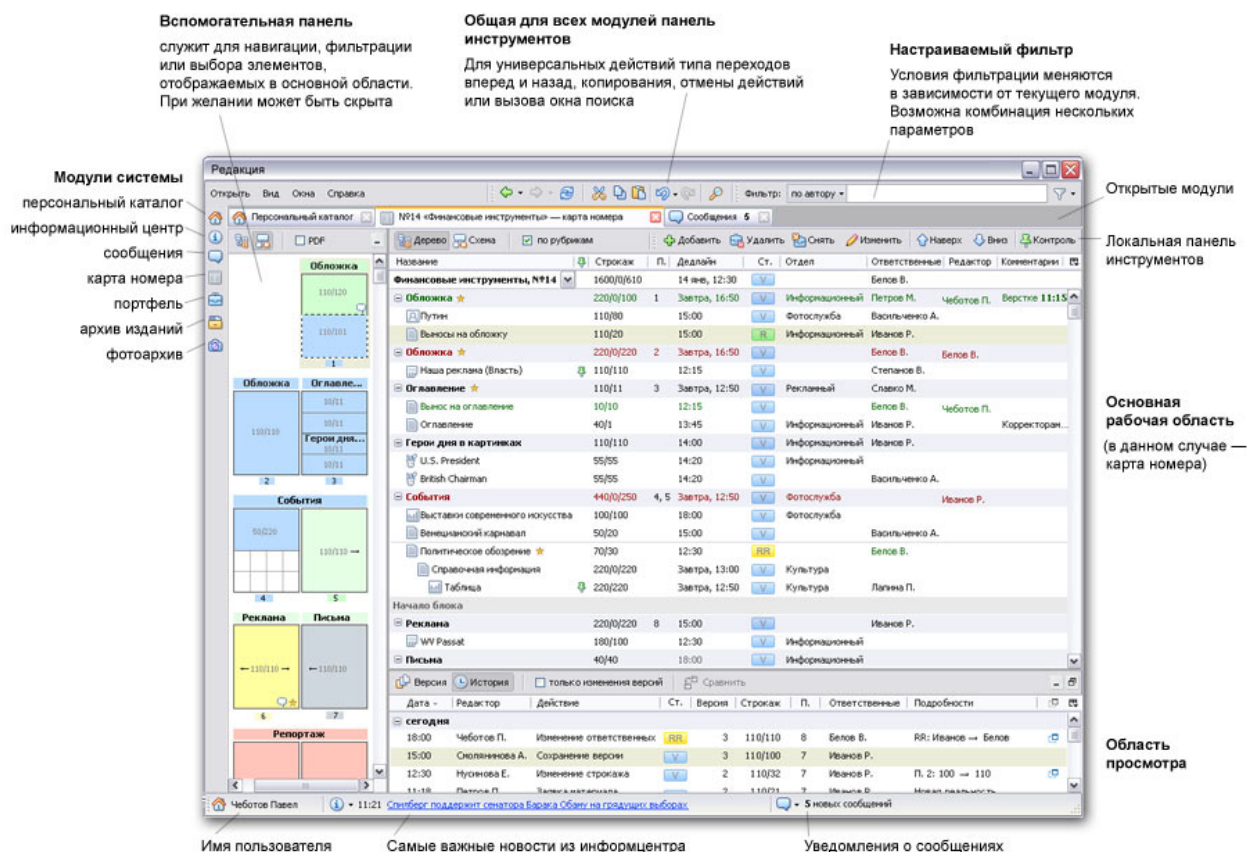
Вспомогательная панель

служит для навигации, фильтрации или выбора элементов, отображаемых в основной области. При желании может быть скрыта

Общая для всех модулей панель инструментов

Для универсальных действий типа переходов вперед и назад, копирования, отмены действий или вызова окна поиска

Настраиваемый фильтр

Условия фильтрации меняются в зависимости от текущего модуля. Возможна комбинация нескольких параметров

Модули системы
персональный каталог
информационный центр
сообщения
карта номера
портфель
архив изданий
фотоархив

Открытые модули

Локальная панель инструментов

Основная рабочая область

(в данном случае — карта номера)

Область просмотра

Редакция

Открыть Вид Окна Справка

Фильтр: по автору

Персональный каталог | №14 «Финансовые инструменты» — карта номера | Сообщения 5

PDF

Дерево Схема по рубрикам Добавить Удалить Снять Изменить Наверх Вниз Контроль

Обложка 110/120 110/101 1
Обложка Оглавле... 110/110 10/11 10/11 Герои дня... 10/11 10/11 2 3
События 50/220 110/110 4 5
Реклама Письма 110/110 110/110 6 7
Репортаж

| Название | Строкаж | П. | Дедлайн | Ст. | Отдел | Ответственные | Редактор | Комментарии |
|---|---|---|---|---|---|---|---|---|
| Финансовые инструменты, №14 | 1600/0/610 | | 14 янв, 12:30 | | | Белов В. | | |
| Обложка | 220/0/100 | 1 | Завтра, 16:50 | V | Информационный | Петров М. | Чеботов П. | Верстке 11:15 |
| Путин | 110/80 | | 15:00 | V | Фотослужба | Васильченко А. | | |
| Выносы на обложку | 110/20 | | 15:00 | R | Информационный | Иванов Р. | | |
| Обложка | 220/0/220 | 2 | Завтра, 16:50 | V | | Белов В. | Белов В. | |
| Наша реклама (Власть) | 110/110 | | 12:15 | V | | Степанов В. | | |
| Оглавление | 110/11 | 3 | Завтра, 12:50 | V | Рекламный | Славко М. | | |
| Вынос на оглавление | 10/10 | | 12:15 | V | | Белов В. | Чеботов П. | |
| Оглавление | 40/1 | | 13:45 | V | Информационный | Иванов Р. | | Корректоран... |
| Герои дня в картинках | 110/110 | | 14:00 | V | Информационный | Иванов Р. | | |
| U.S. President | 55/55 | | 14:20 | V | Информационный | | | |
| British Chairman | 55/55 | | 14:20 | V | | Васильченко А. | | |
| События | 440/0/250 | 4, 5 | Завтра, 12:50 | V | Фотослужба | | Иванов Р. | |
| Выставки современного искусства | 100/100 | | 18:00 | V | Фотослужба | | | |
| Венецианский карнавал | 50/20 | | 15:00 | V | | Васильченко А. | | |
| Политическое обозрение | 70/30 | | 12:30 | RR | | Белов В. | | |
| Справочная информация | 220/0/220 | | Завтра, 13:00 | V | Культура | | | |
| Таблица | 220/220 | | Завтра, 12:50 | V | Культура | Лапина П. | | |
| Начало блока | | | | | | | | |
| Реклама | 220/0/220 | 8 | 15:00 | V | | Иванов Р. | | |
| VW Passat | 180/100 | | 12:30 | V | Информационный | | | |
| Письма | 40/40 | | 18:00 | V | Информационный | | | |

Версия История только изменения версий Сравнить

| Дата | Редактор | Действие | Ст. | Версия | Строкаж | П. | Ответственные | Подробности |
|---|---|---|---|---|---|---|---|---|
| сегодня | | | | | | | | |
| 18:00 | Чеботов П. | Изменение ответственных | RR | 3 | 110/110 | 8 | Белов В. | RR: Иванов → Белов |
| 15:00 | Смолянинова А. | Сохранение версии | V | 3 | 110/100 | 7 | Иванов Р. | |
| 12:30 | Нусинова Е. | Изменение строкажа | V | 2 | 110/32 | 7 | Иванов Р. | П. 2: 100 → 110 |
| 11:18 | Петров П. | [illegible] | V | 2 | 100/21 | 7 | Иванов Р. | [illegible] |

Чеботов Павел | 11:21 Спилберг поддержит сенатора Барака Обаму на грядущих выборах | 5 новых сообщений

Имя пользователя

Самые важные новости из информцентра

Уведомления о сообщениях